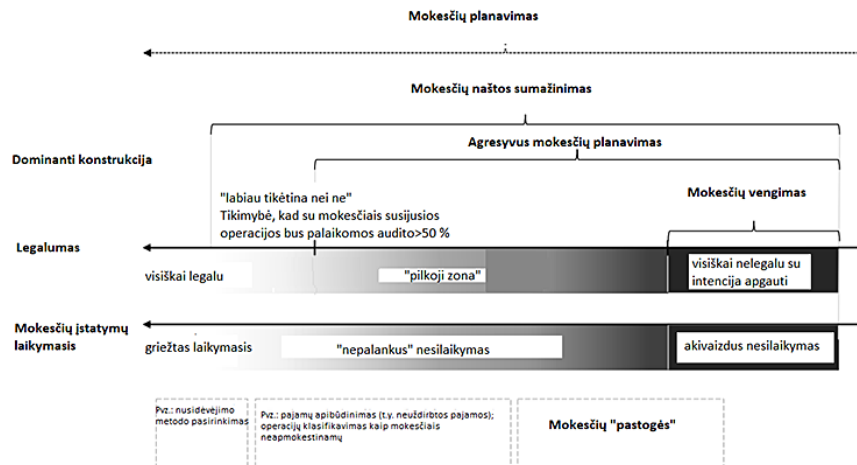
Mokesčių planavimas

Mokesčių naštos sumažinimas

Agresyvus mokesčių planavimas

Dominanti konstrukcija

"labiau tikėtina nei ne"
Tikimybė, kad su mokesčiais susijusios operacijos bus palaikomos audito>50 %

Mokesčių vengimas

Legalumas

visiškai legalu

"pilkoji zona"

visiškai nelegalu su intencija apgauti

Mokesčių įstatymų laikymasis

griežtas laikymasis

"nepalankus" nesilaikymas

akivaizdus nesilaikymas

Pvz.: nusidėvėjimo metodo pasirinkimas

Pvz.: pajamų apibūdinimas (t.y. neuždirbtos pajamos); operacijų klasifikavimas kaip mokesčiais neapmokestinamų

Mokesčių "pastogės"